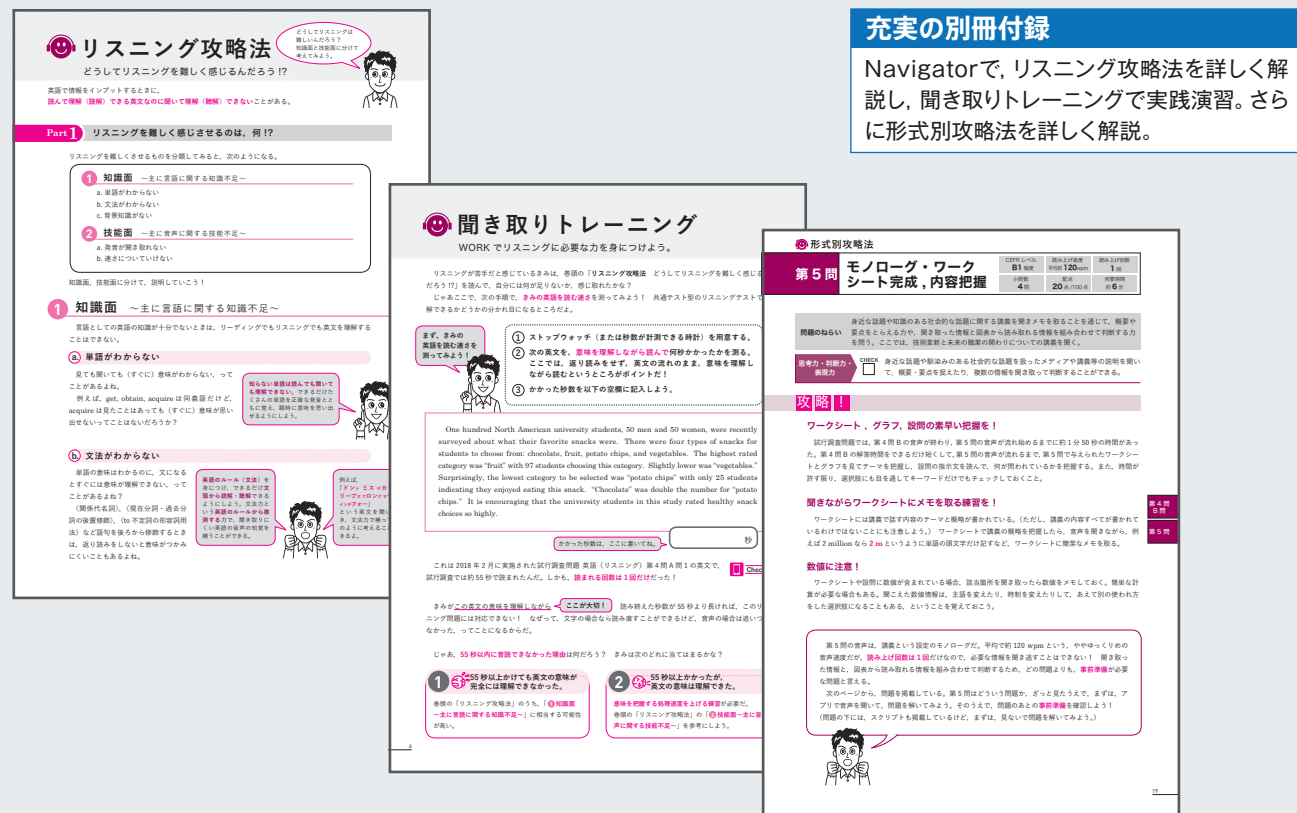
充実の別冊付録

Navigatorで, リスニング攻略法を詳しく解説し, 聞き取りトレーニングで実践演習。さらに形式別攻略法を詳しく解説。

リスニング攻略法

どうしてリスニングを難しく感じるんだろう!?

どうしてリスニングは難しいんだろう? 知識面と技能面に分けて考えてみよう。

英語で情報をインプットするときに、読んで理解（読解）できる英文なのに聞いて理解（聴解）できないことがある。

Part 1 リスニングを難しく感じさせるのは、何!?

リスニングを難しく感じさせるものを分類してみると、次のようになる。

1 知識面 ～主に言語に関する知識不足～
a. 単語がわからない
b. 文法がわからない
c. 背景知識がない

2 技能面 ～主に音声に関する技能不足～
a. 発音が聞き取れない
b. 速さについていけない

知識面、技能面に分けて、説明していこう！

1 知識面 ～主に言語に関する知識不足～

言語としての英語の知識が十分でないときは、リーディングでもリスニングでも英文を理解することはできない。

a. 単語がわからない

見ても聞いても（すぐに）意味がわからない、ってことがあるよね。

例えば、get, obtain, acquire は同義語だけど、acquire は見たことはあっても（すぐに）意味が思い出せないってことはないだろうか？

知らない単語は読んでも聞いても理解できない。できるだけたくさんの単語を正確な発音とともに覚え、瞬時に意味を思い出せるようにしよう。

b. 文法がわからない

単語の意味はわかるのに、文になるとすぐには意味が理解できない、ってことがあるよね？

（関係代名詞）,（現在分詞・過去分詞の後置修飾）,（to 不定詞の形容詞用法）など語句を後ろから修飾するときは、返り読みをしないと意味がつかみにくいこともあるよね。

英語のルール（文法）を身につけ、できるだけ文頭から読解・聴解できるようにしよう。文法力という英語のルールから推測する力で、聞き取りにくい英語の音声の知覚を補うことができる。

例えば、「ドン・ミス・ッカ・リーブッコンッツィッフォー」という英文を聞いた、文法力で補ってのように考えることができる。

聞き取りトレーニング

WORK でリスニングに必要な力を身につけよう。

リスニングが苦手だと感じているきみは、巻頭の「リスニング攻略法 どうしてリスニングを難しく感じるんだろう!?」を読んで、自分には何が足りないか、感じ取れたかな？

じゃあここで、次の手順で、きみの英語を読む速さを測ってみよう！ 共通テスト型のリスニングテストで解できるかどうかの分かれ目になるところだよ。

まず、きみの英語を読む速さを測ってみよう！

① ストップウォッチ（または秒数が計測できる時計）を用意する。
② 次の英文を、意味を理解しながら読んで何秒かかったかを測る。ここでは、返り読みをせず、英文の流れのまま、意味を理解しながら読むというところがポイントだ！
③ かかった秒数を以下の空欄に記入しよう。

One hundred North American university students, 50 men and 50 women, were recently surveyed about what their favorite snacks were. There were four types of snacks for students to choose from: chocolate, fruit, potato chips, and vegetables. The highest rated category was "fruit" with 97 students choosing this category. Slightly lower was "vegetables." Surprisingly, the lowest category to be selected was "potato chips" with only 25 students indicating they enjoyed eating this snack. "Chocolate" was double the number for "potato chips." It is encouraging that the university students in this study rated healthy snack choices so highly.

かかった秒数は、ここに書いてね。 秒

これは 2018 年 2 月に実施された試行調査問題 英語（リスニング）第 4 問 A 問 1 の英文で、試行調査では約 55 秒で読まれたんだ。しかも、読まれる回数は 1 回だけだった！

Check

きみが この文章の意味を理解しながら ここが大切！ 読み終えた秒数が 55 秒より長ければ、このリニング問題には対応できない！ なぜって、文字の場合なら読み直すことができるけど、音声の場合は追いつなかった、ってことになるからだ。

じゃあ、55 秒以内に音読できなかった理由は何だろう？ きみは次のどれに当てはまるかな？

1 55 秒以上かけても英文の意味が完全には理解できなかった。
巻頭の「リスニング攻略法」のうち、「1 知識面 ～主に言語に関する知識不足～」に相当する可能性が高い。

2 55 秒以上かかったが、英文の意味は理解できた。
意味を把握する処理速度を上げる練習が必要だ。巻頭の「リスニング攻略法」の「2 技能面 ～主に音声に関する技能不足～」を参考にしよう。

4

形式別攻略法

第 5 問 モノローグ・ワークシート完成，内容把握

| CEFR レベル B1 程度 | 読み上げ速度 平均約 120 wpm | 読み上げ回数 1 回 |
|---|---|---|
| 小問数 4 問 | 配点 20 点 /100 点 | 所要時間 約 6 分 |

問題のねらい　身近な話題や知識のある社会的な話題に関する講義を聞きメモを取ることを通じて、概要や要点をとらえる力や、聞き取った情報と図表から読み取れる情報を組み合わせて判断する力を問う。ここでは、技術革新と未来の職業の関わりについての講義を聞く。

思考力・判断力・表現力　CHECK　身近な話題や馴染みのある社会的な話題を扱ったメディアや講義等の説明を聞いて、概要・要点を捉えたり、複数の情報を聞き取って判断することができる。

攻略！

ワークシート，グラフ，設問の素早い把握を！

試行調査問題では、第 4 問 B の音声が終わり、第 5 問の音声が流れ始めるまでに約 1 分 50 秒の時間があった。第 4 問 B の解答時間をできるだけ短くして、第 5 問の音声が流れるまで、第 5 問で与えられたワークシートとグラフを見てテーマを把握し、設問の指示文を読んで、何が問われているかを把握する。また、時間が許す限り、選択肢にも目を通してキーワードだけでもチェックしておくこと。

聞きながらワークシートにメモを取る練習を！

ワークシートには講義で話す内容のテーマと概略が書かれている。（ただし、講義の内容すべてが書かれているわけではないことにも注意しよう。）ワークシートで講義の概略を把握したら、音声を聞きながら、例えば 2 million なら 2 m というように単語の頭文字だけ記すなど、ワークシートに簡潔なメモを取る。

第 4 問 B 問
第 5 問

数値に注意！

ワークシートや設問に数値が含まれている場合、該当箇所を聞き取った数値をメモしておく。簡単な計算が必要な場合もある。聞こえた数値情報は、主語を変えたり、時制を変えたりして、あえて別の使われ方をした選択肢になることもある、ということを覚えておこう。

第 5 問の音声は、講義という設定のモノローグだ。平均で約 120 wpm という、ややゆっくりめの音声速度だが、読み上げ回数は 1 回だけなので、必要な情報を聞き返すことはできない！ 聞き取った情報と、図表から読み取れる情報を組み合わせて判断するため、どの問題よりも、事前準備が必要な問題と言える。

次のページから、問題を掲載している。第 5 問はどういう問題か、ざっと見ておう。そこで、まずは、アプリで音声を聞いて、問題を解いてみよう。そのうえで、問題のあとの事前準備を確認しよう！

（問題の下には、スクリプトも掲載しているけど、まずは、見ないで問題を解いてみよう。）

19